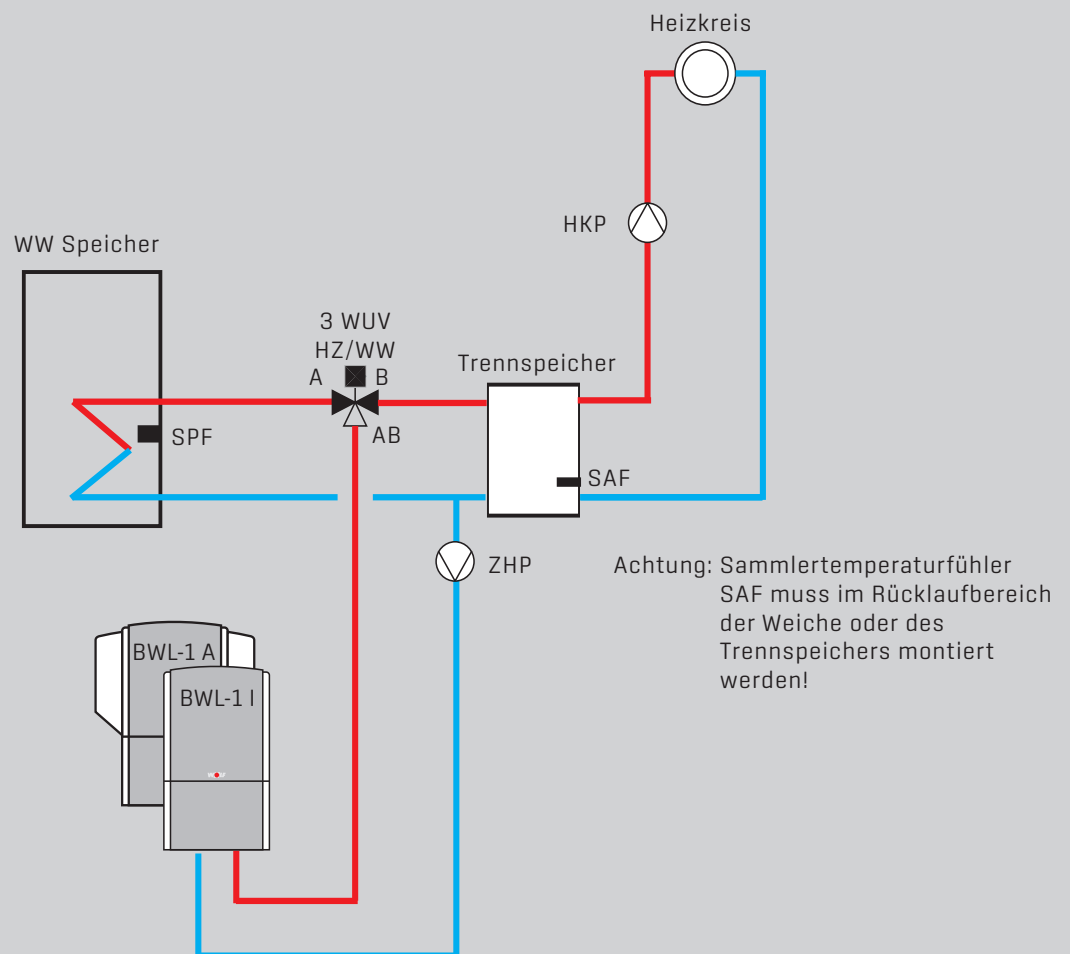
Heizkreis

HKP

WW Speicher

3 WUV
HZ/WW
A B

Trennspeicher

SPF

AB

SAF

ZHP

Achtung: Sammlertemperaturfühler SAF muss im Rücklaufbereich der Weiche oder des Trennspeichers montiert werden!

BWL-1 A

BWL-1 I